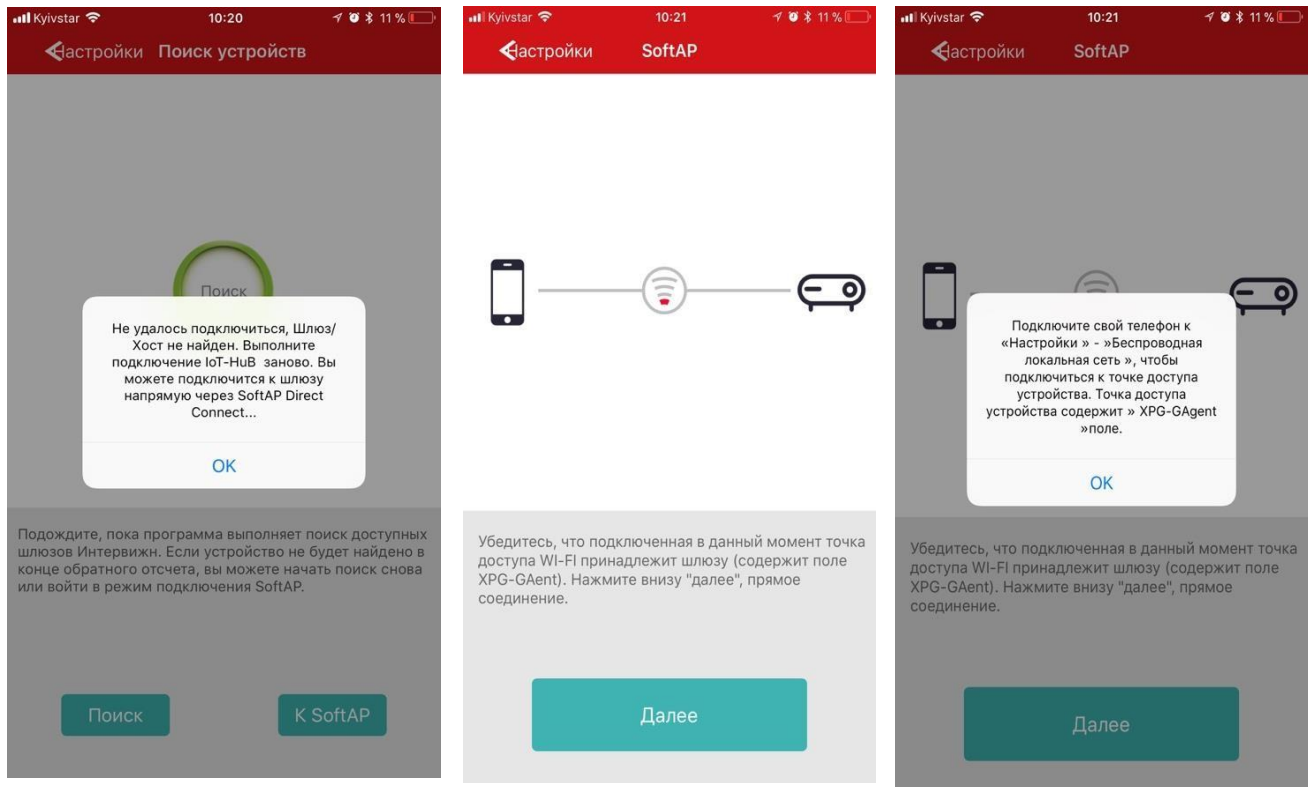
Kyivstar 10:20 11 %

Настройки Поиск устройств

Поиск

Не удалось подключиться, Шлюз/Хост не найден. Выполните подключение IoT-HuB заново. Вы можете подключится к шлюзу напрямую через SoftAP Direct Connect...

OK

Подождите, пока программа выполняет поиск доступных шлюзов Интервижн. Если устройство не будет найдено в конце обратного отсчета, вы можете начать поиск снова или войти в режим подключения SoftAP.

Поиск

К SoftAP

Kyivstar 10:21 11 %

Настройки SoftAP

Убедитесь, что подключенная в данный момент точка доступа WI-FI принадлежит шлюзу (содержит поле XPG-GAent). Нажмите внизу "далее", прямое соединение.

Далее

Kyivstar 10:21 11 %

Настройки SoftAP

Подключите свой телефон к «Настройки» - »Беспроводная локальная сеть », чтобы подключиться к точке доступа устройства. Точка доступа устройства содержит » XPG-GAgent »поле.

OK

Убедитесь, что подключенная в данный момент точка доступа WI-FI принадлежит шлюзу (содержит поле XPG-GAent). Нажмите внизу "далее", прямое соединение.

Далее